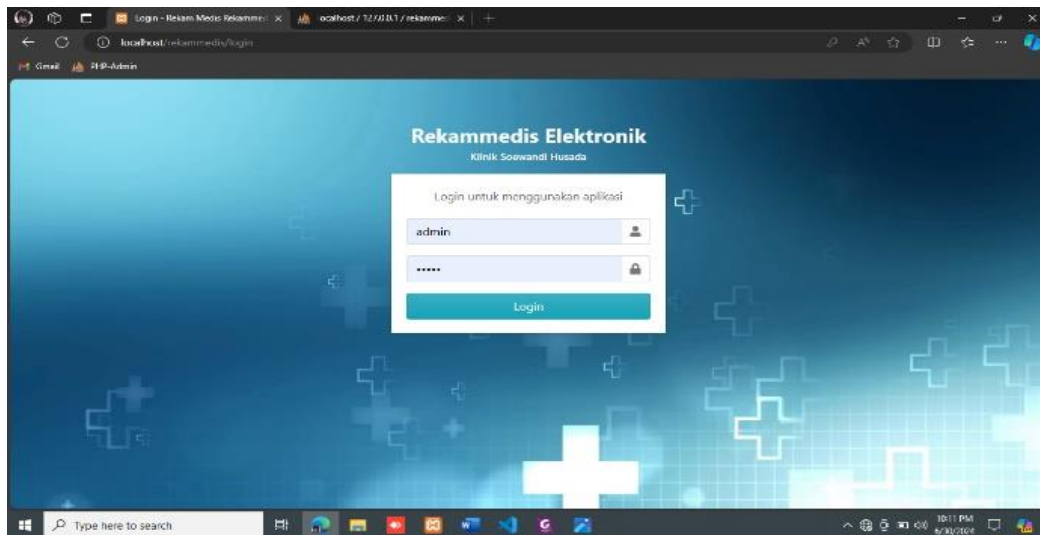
Login - Rekam Medis Rekammed ×
ocalhost / 127.0.0.1 / rekammed ×
localhost/rekammedis/login
Gmail
PHP-Admin

Rekammedis Elektronik
Klinik Soewandi Husada

Login untuk menggunakan aplikasi

admin

•••••

Login

Type here to search

10:11 PM
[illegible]